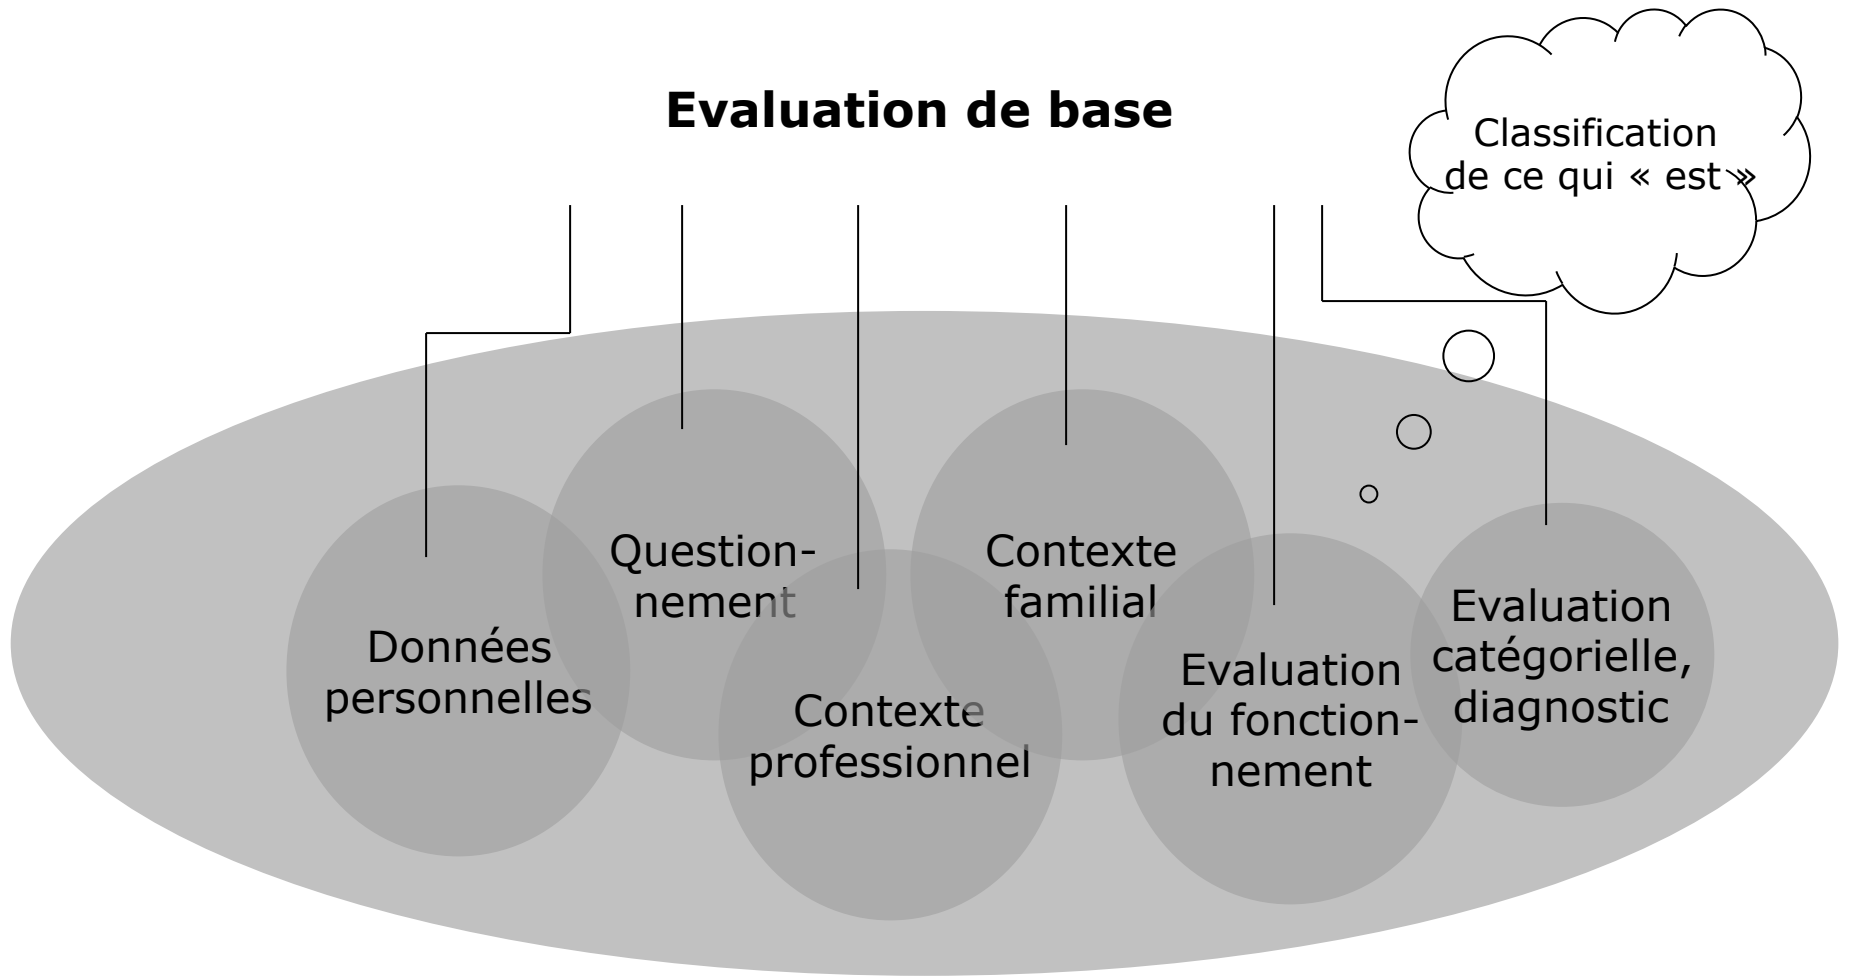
Evaluation de base

Classification de ce qui « est »

Données personnelles

Questionnement

Contexte professionnel

Contexte familial

Evaluation du fonctionnement

Evaluation catégorielle, diagnostic